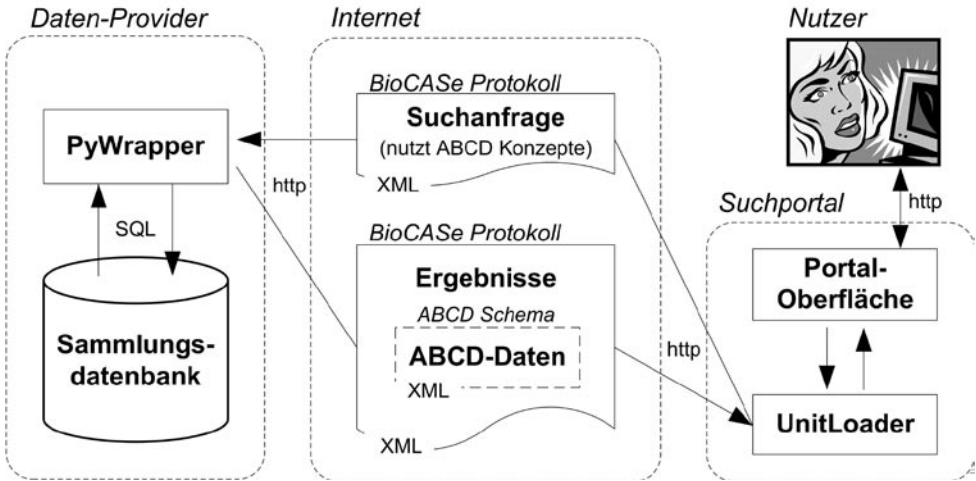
Daten-Provider

Internet

Nutzer

BioCASe Protokoll

Suchanfrage

(nutzt ABCD Konzepte)

XML

PyWrapper

http

SQL

Suchportal

http

BioCASe Protokoll

Ergebnisse

ABCD Schema

ABCD-Daten

XML

XML

Sammlungsdatenbank

Portal-Oberfläche

http

UnitLoader